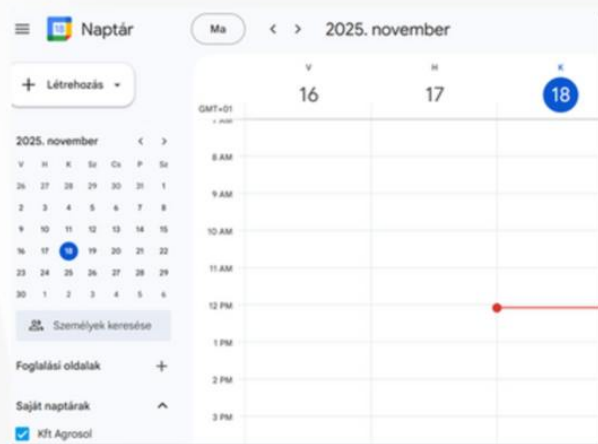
Naptár

Ma

2025. november

Létrehozás

2025. november

| V | H | K | Sz | Cs | P | Sz |
|---|---|---|---|---|---|---|
| 26 | 27 | 28 | 29 | 30 | 31 | 1 |
| 2 | 3 | 4 | 5 | 6 | 7 | 8 |
| 9 | 10 | 11 | 12 | 13 | 14 | 15 |
| 16 | 17 | 18 | 19 | 20 | 21 | 22 |
| 23 | 24 | 25 | 26 | 27 | 28 | 29 |
| 30 | 1 | 2 | 3 | 4 | 5 | 6 |

Személyek keresése

Foglalási oldalak

Saját naptárak

Kft Agrosol

V 16

H 17

K 18

GMT+01

8 AM

9 AM

10 AM

11 AM

12 PM

1 PM

2 PM

3 PM